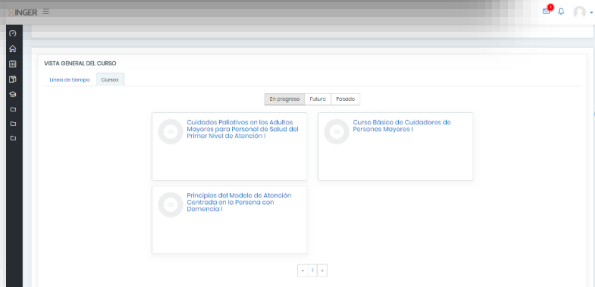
INGER ≡

1

VISTA GENERAL DEL CURSO

Línea de tiempo | Cursos

En progreso | Futuro | Pasado

Cuidados Paliativos en los Adultos Mayores para Personal de Salud del Primer Nivel de Atención I

Curso Básico de Cuidadores de Personas Mayores I

Principios del Modelo de Atención Centrada en la Persona con Demencia I

« 1 »